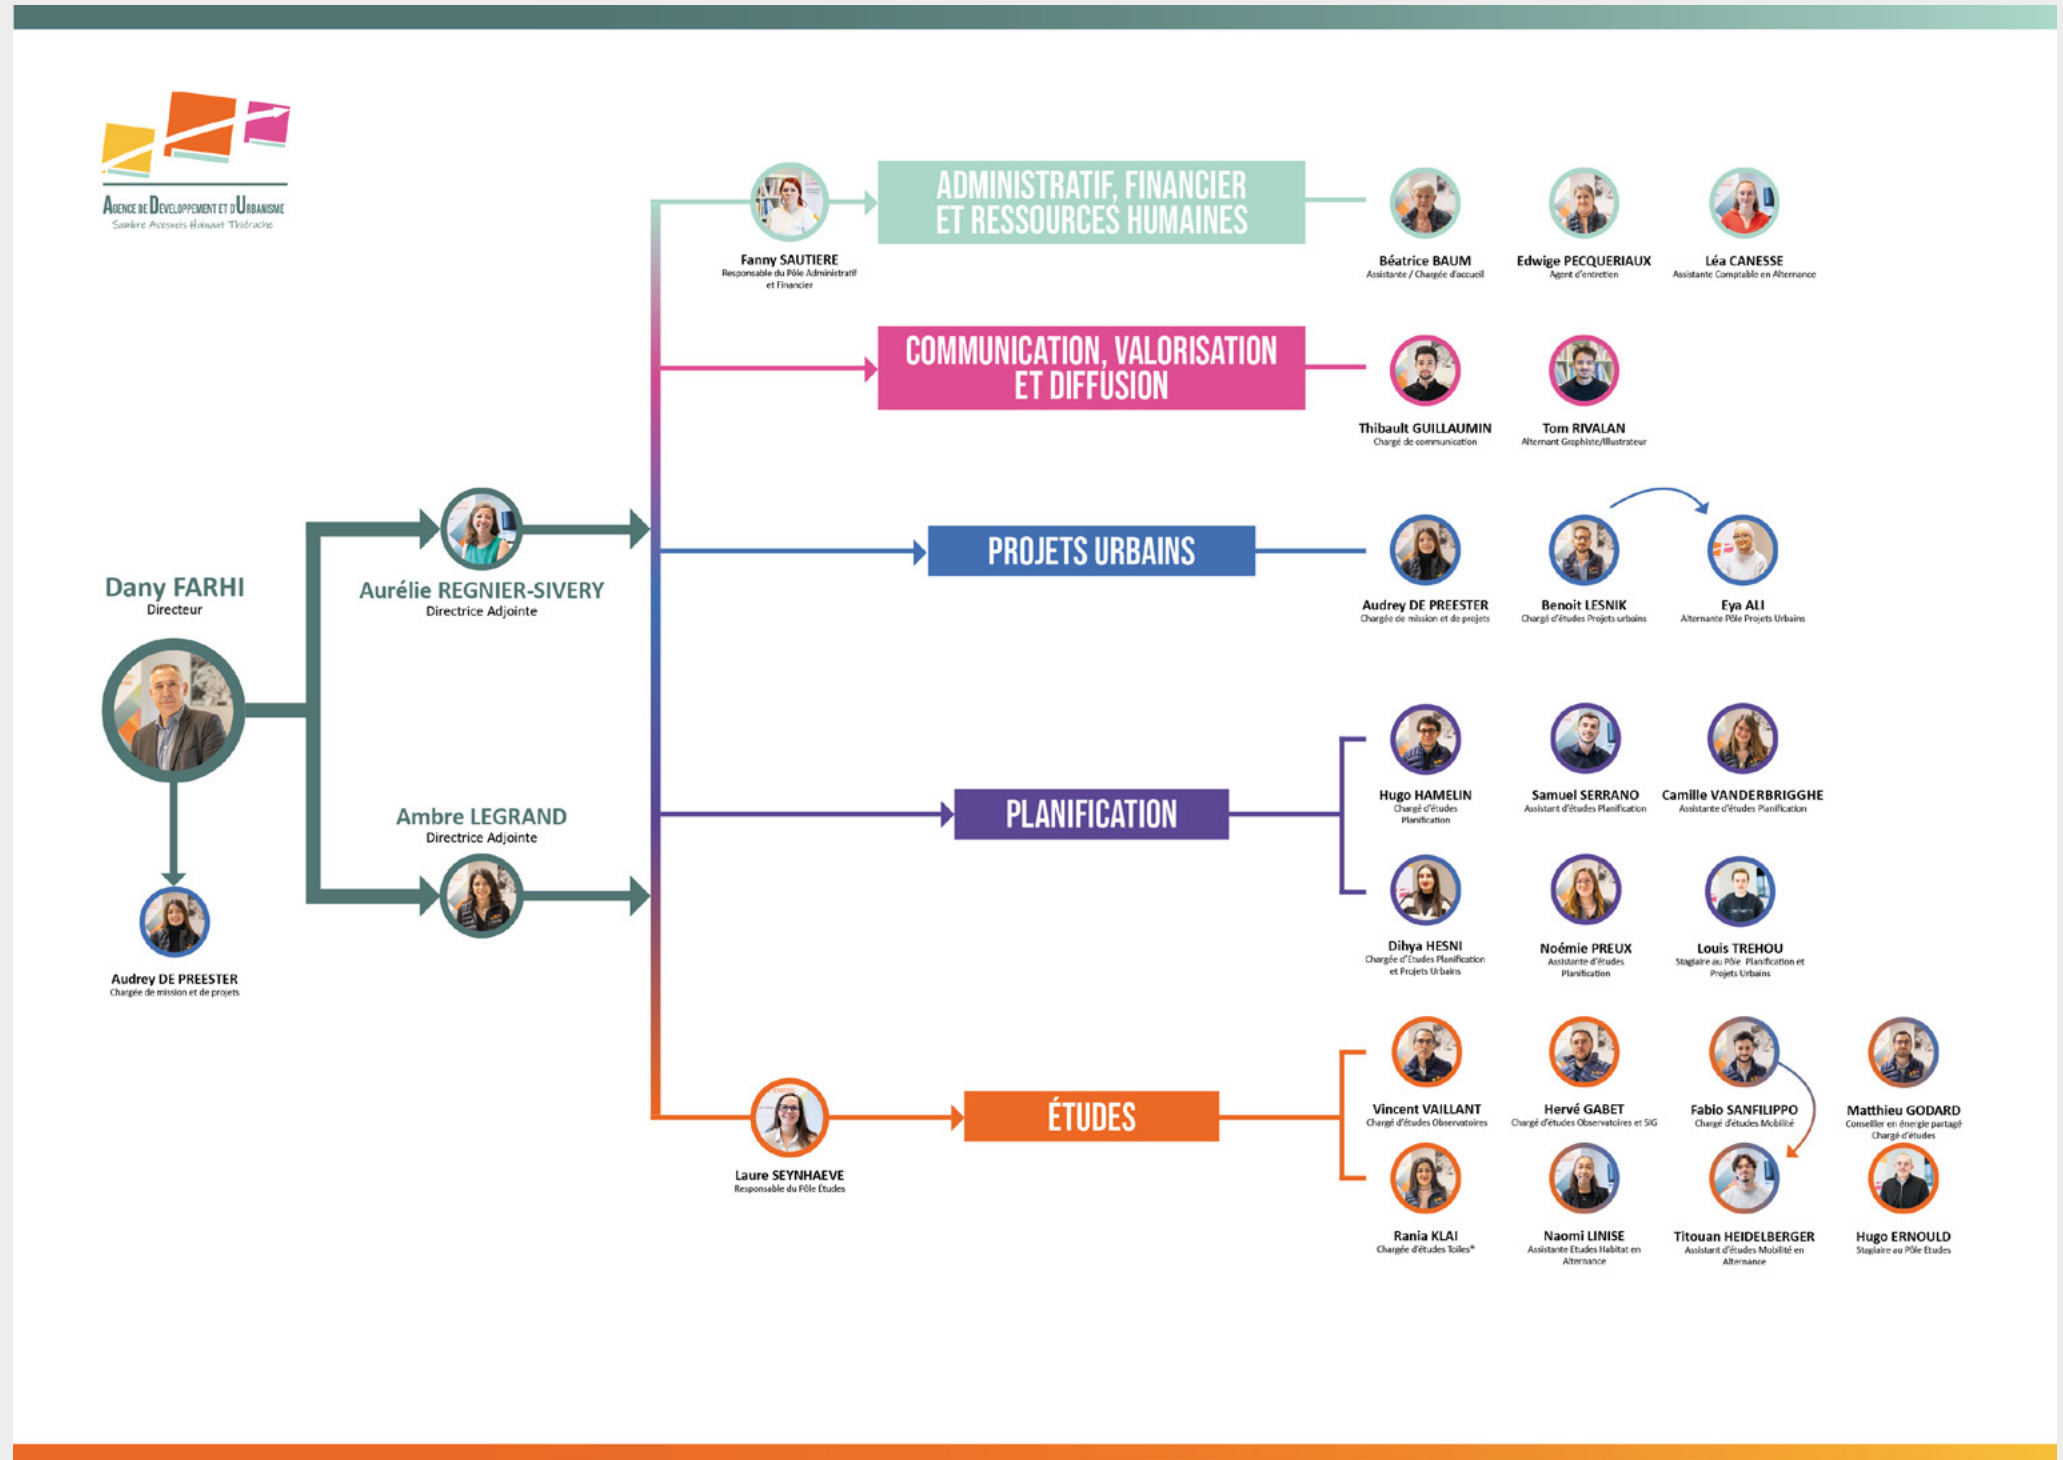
Agence de Développement et d'Urbanisme
Sambre Avesnois Hainaut Thiérache

Dany FARHI
Directeur

Audrey DE PREESTER
Chargée de mission et de projets

Aurélie REGNIER-SIVERY
Directrice Adjointe

Ambre LEGRAND
Directrice Adjointe

Fanny SAUTIERE
Responsable du Pôle Administratif et Financier

ADMINISTRATIF, FINANCIER ET RESSOURCES HUMAINES

Béatrice BAUM
Assistante / Chargée d'accueil

Edwige PECQUERIAUX
Agent d'entretien

Léa CANESSE
Assistante Comptable en Alternance

COMMUNICATION, VALORISATION ET DIFFUSION

Thibault GUILLAUMIN
Chargé de communication

Tom RIVALAN
Alternant Graphiste/Illustrateur

PROJETS URBAINS

Audrey DE PREESTER
Chargée de mission et de projets

Benoit LESNIK
Chargé d'études Projets urbains

Eya ALI
Alternante Pôle Projets Urbains

PLANIFICATION

Hugo HAMELIN
Chargé d'études Planification

Samuel SERRANO
Assistant d'études Planification

Camille VANDERBRIGGHE
Assistante d'études Planification

Dihya HESNI
Chargée d'Études Planification et Projets Urbains

Noémie PREUX
Assistante d'études Planification

Louis TREHOU
Stagiaire au Pôle Planification et Projets Urbains

Laure SEYNHAEVE
Responsable du Pôle Études

ÉTUDES

Vincent VAILLANT
Chargé d'études Observatoires

Hervé GABET
Chargé d'études Observatoires et SIG

Fabio SANFILIPPO
Chargé d'études Mobilité

Matthieu GODARD
Conseiller en énergie partagé Chargé d'études

Rania KLAI
Chargée d'études Toiles*

Naomi LINISE
Assistante Etudes Habitat en Alternance

Titouan HEIDELBERGER
Assistant d'études Mobilité en Alternance

Hugo ERNOULD
Stagiaire au Pôle Etudes